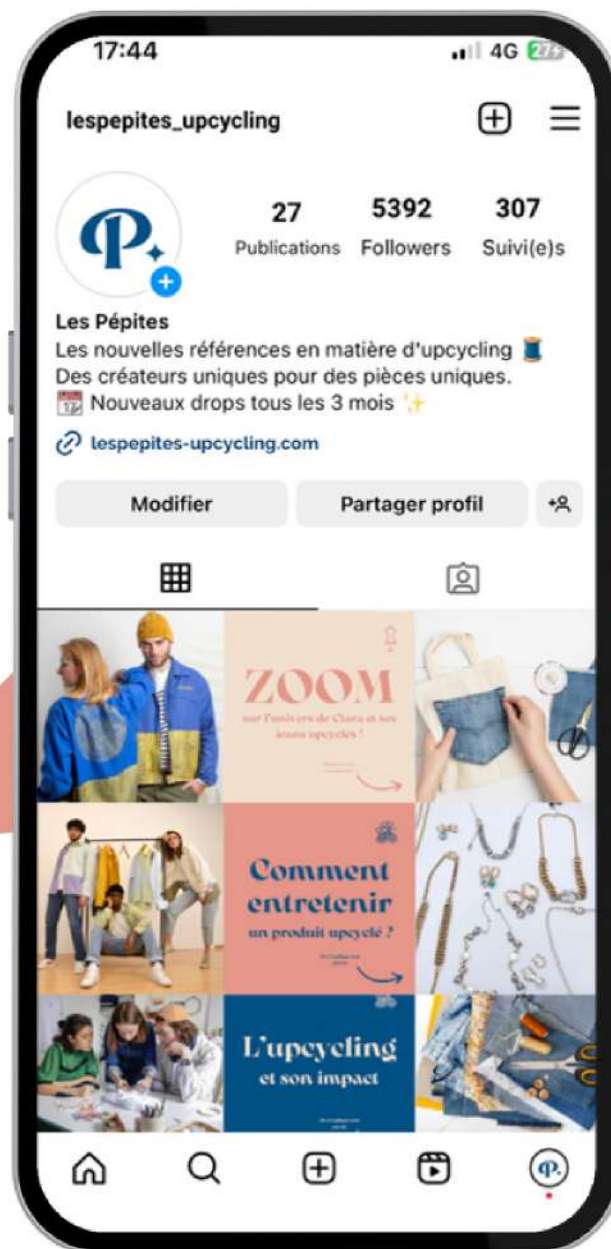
17:44
4G 27

lespepites_upcycling

27 Publications
5392 Followers
307 Suivi(e)s

Les Pépites
Les nouvelles références en matière d'upcycling
Des créateurs uniques pour des pièces uniques.
Nouveaux drops tous les 3 mois

lespepites-upcycling.com

Modifier
Partager profil

ZOOM
sur l'univers de Clara et ses jeans upcyclés !

Comment entretenir
un produit upcyclé ?

L'upcycling
et son impact